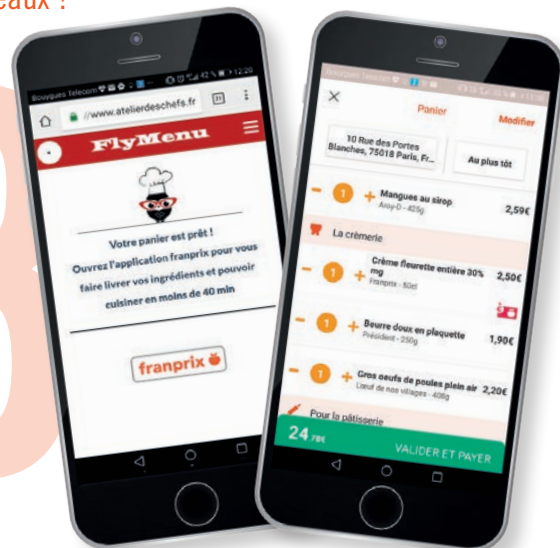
eaux :

Bouygues Telecom 42 % 12:20

://www.atelierdeschefs.fr

FlyMenu

Votre panier est prêt !
Ouvrez l'application franprix pour vous faire livrer vos ingrédients et pouvoir cuisiner en moins de 40 min

franprix

Bouygues Telecom

Panier

Modifier

10 Rue des Portes Blanches, 75018 Paris, Fr...

Au plus tôt

1 Mangues au sirop
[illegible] - 425g
2,59€

La crèmerie

1 Crème fleurette entière 30% mg
Franprix - 50cl
2,50€

1 Beurre doux en plaquette
Président - 250g
1,90€

1 Gros oeufs de poules plein air
L'oeuf de nos villages - 408g
2,20€

Pour la pâtisserie

24,78€

VALIDER ET PAYER